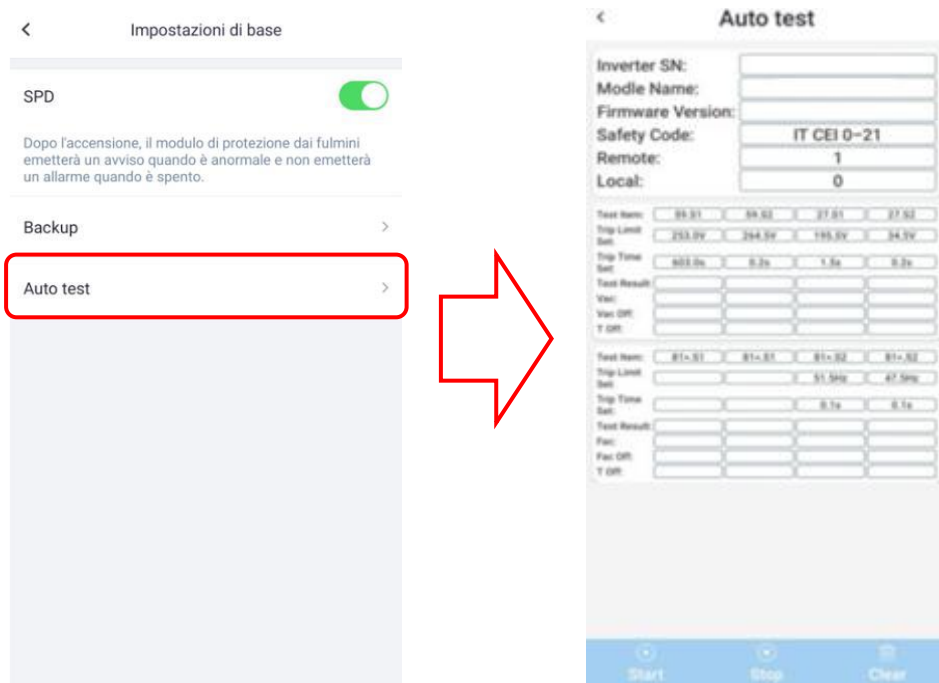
Impostazioni di base

SPD

Dopo l'accensione, il modulo di protezione dai fulmini emetterà un avviso quando è anormale e non emetterà un allarme quando è spento.

Backup

Auto test

Auto test

Inverter SN:
Modle Name:
Firmware Version:
Safety Code: IT CEI 0-21
Remote: 1
Local: 0

| Test Item: | 59.S1 | 59.S2 | 27.S1 | 27.S2 |
|---|---|---|---|---|
| Trip Limit Set: | 253.0V | 264.5V | 195.5V | 34.5V |
| Trip Time Set: | 603.0s | 0.2s | 1.5s | 0.2s |
| Test Result: | | | | |
| Vac: | | | | |
| Vac Off: | | | | |
| T Off: | | | | |

| Test Item: | 81>.S1 | 81<.S1 | 81>.S2 | 81<.S2 |
|---|---|---|---|---|
| Trip Limit Set: | | | 51.5Hz | 47.5Hz |
| Trip Time Set: | | | 0.1s | 0.1s |
| Test Result: | | | | |
| Fac: | | | | |
| Fac Off: | | | | |
| T Off: | | | | |

Start Stop Clear